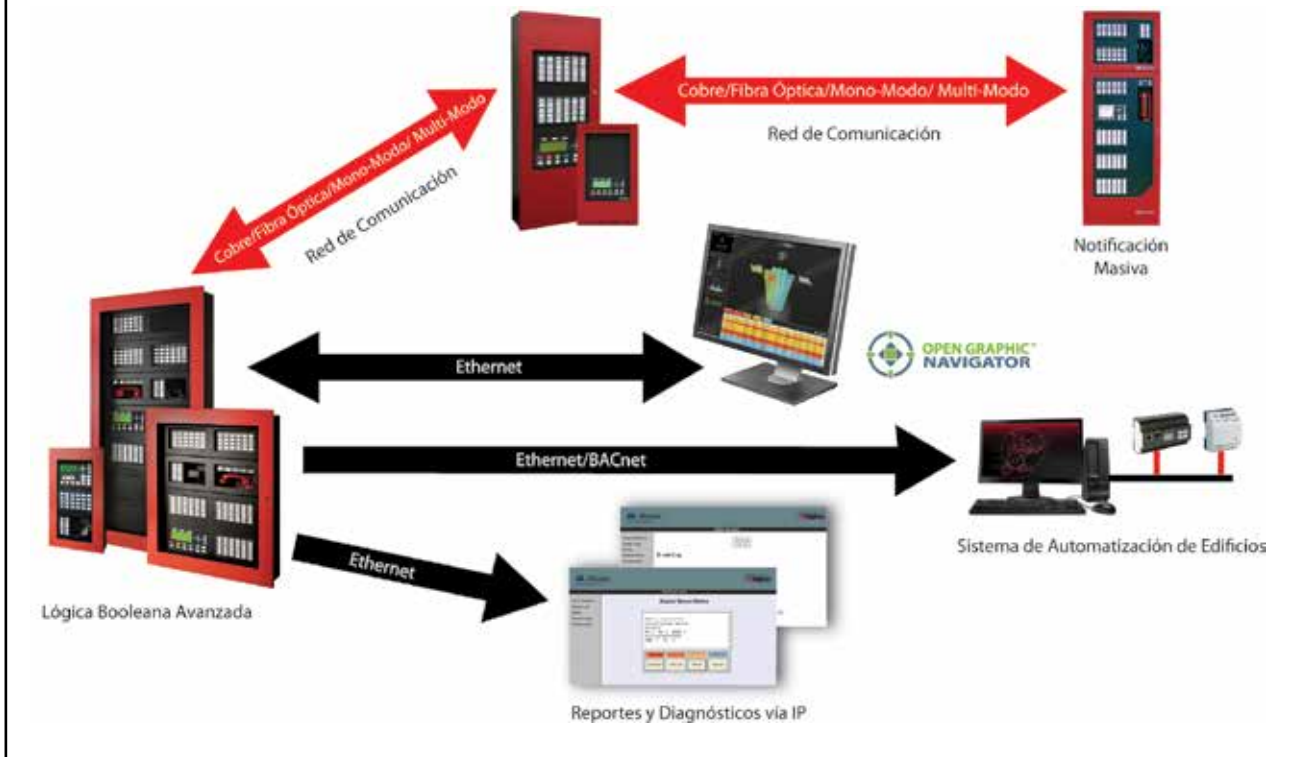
Cobre/Fibra Óptica/Mono-Modo/ Multi-Modo

Red de Comunicación

Cobre/Fibra Óptica/Mono-Modo/ Multi-Modo

Red de Comunicación

Notificación Masiva

Ethernet

OPEN GRAPHIC™ NAVIGATOR

Ethernet/BACnet

Sistema de Automatización de Edificios

Ethernet

Lógica Booleana Avanzada

Reportes y Diagnósticos vía IP